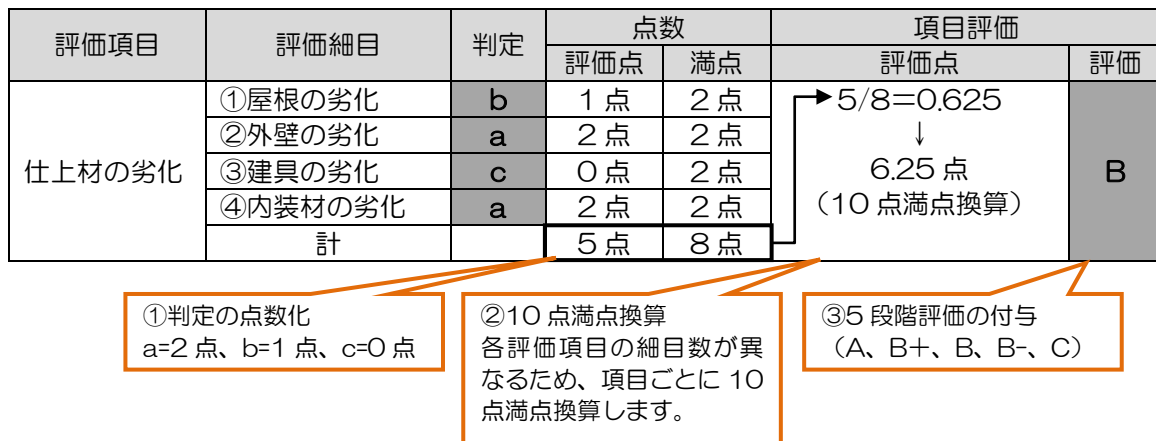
| 評価項目 | 評価細目 | 判定 | 点数 評価点 | 点数 満点 | 項目評価 評価点 | 項目評価 評価 |
|---|---|---|---|---|---|---|
| 仕上材の劣化 | ①屋根の劣化 | b | 1 点 | 2 点 | 5/8=0.625 ↓ 6.25 点 （10 点満点換算） | B |
| | ②外壁の劣化 | a | 2 点 | 2 点 | | |
| | ③建具の劣化 | c | 0 点 | 2 点 | | |
| | ④内装材の劣化 | a | 2 点 | 2 点 | | |
| | 計 | | 5 点 | 8 点 | | |

①判定の点数化
a=2 点、b=1 点、c=0 点

②10 点満点換算
各評価項目の細目数が異なるため、項目ごとに 10 点満点換算します。

③5 段階評価の付与
（A、B+、B、B-、C）